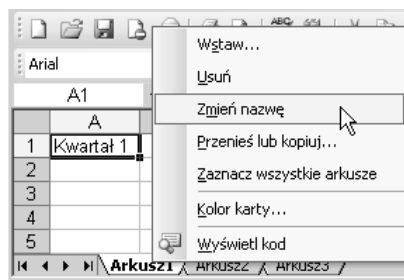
Arial

A1

| | A |
|---|---|
| 1 | Kwartał 1 |
| 2 | |
| 3 | |
| 4 | |
| 5 | |

Arkusz1 Arkusz2 Arkusz3

Wstaw...
Usuń
Zmień nazwę
Przenieś lub kopiuj...
Zaznacz wszystkie arkusze
Kolor karty...
Wyświetl kod